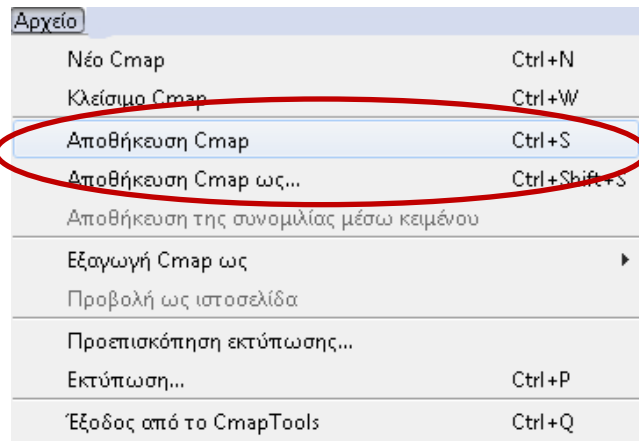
Αρχείο

| | |
|---|---|
| Νέο Cmap | Ctrl+N |
| Κλείσιμο Cmap | Ctrl+W |
| Αποθήκευση Cmap | Ctrl+S |
| Αποθήκευση Cmap ως... | Ctrl+Shift+S |
| Αποθήκευση της συνομιλίας μέσω κειμένου | |
| Εξαγωγή Cmap ως | |
| Προβολή ως ιστοσελίδα | |
| Προεπισκόπηση εκτύπωσης... | |
| Εκτύπωση... | Ctrl+P |
| Έξοδος από το CmapTools | Ctrl+Q |